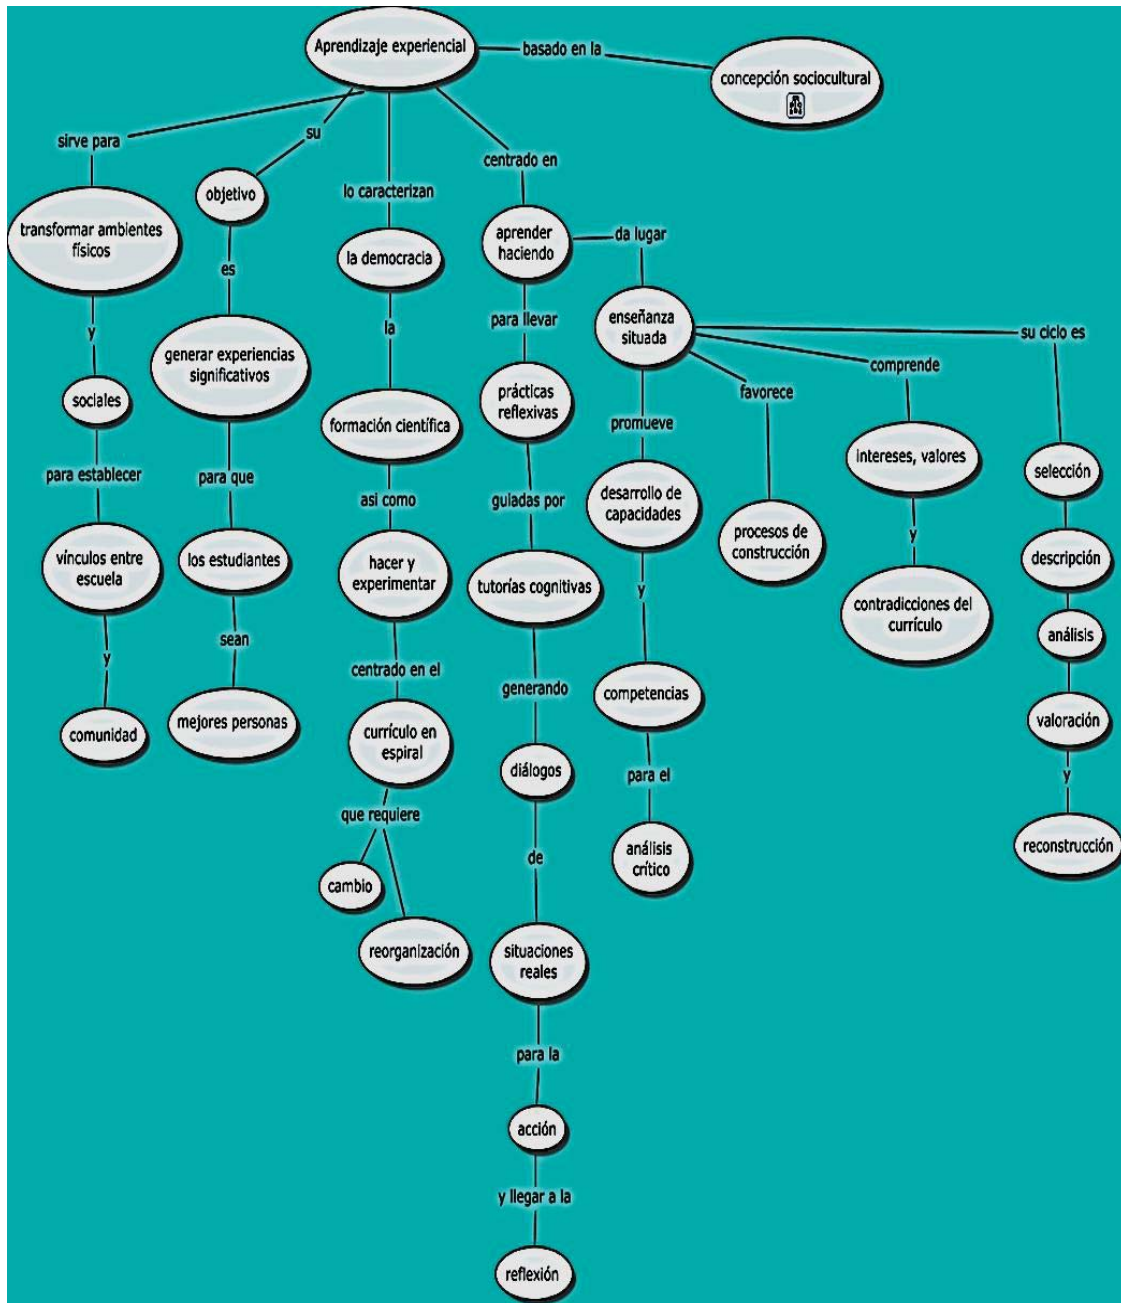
Aprendizaje experiencial

basado en la

concepción sociocultural

sirve para

transformar ambientes físicos

y

sociales

para establecer

vínculos entre escuela

y

comunidad

su

objetivo

es

generar experiencias significativos

para que

los estudiantes

sean

mejores personas

lo caracterizan

la democracia

la

formación científica

así como

hacer y experimentar

centrado en el

currículo en espiral

que requiere

cambio

reorganización

centrado en

aprender haciendo

para llevar

prácticas reflexivas

guiadas por

tutorías cognitivas

generando

diálogos

de

situaciones reales

para la

acción

y llegar a la

reflexión

da lugar

enseñanza situada

promueve

desarrollo de capacidades

y

competencias

para el

análisis crítico

favorece

procesos de construcción

comprende

intereses, valores

y

contradicciones del currículo

su ciclo es

selección

descripción

análisis

valoración

y

reconstrucción